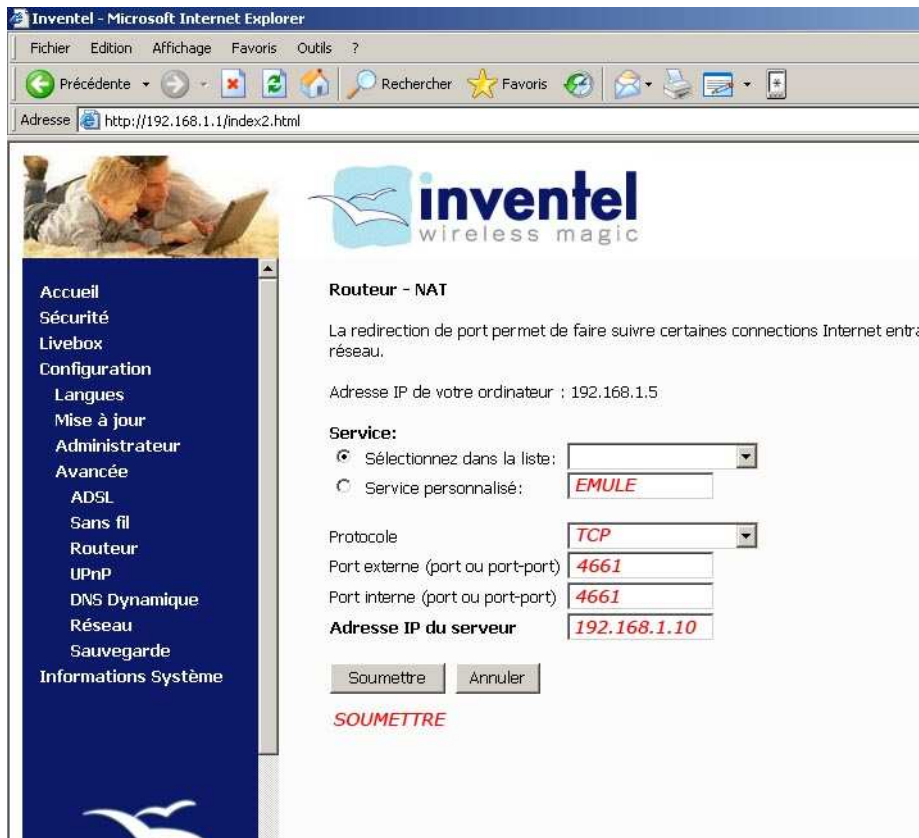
Inventel - Microsoft Internet Explorer

Fichier Edition Affichage Favoris Outils ?

Précédente Rechercher Favoris

Adresse http://192.168.1.1/index2.html

inventel
wireless magic

Accueil
Sécurité
Livebox
Configuration
Langues
Mise à jour
Administrateur
Avancée
ADSL
Sans fil
Routeur
UPnP
DNS Dynamique
Réseau
Sauvegarde
Informations Système

Routeur - NAT

La redirection de port permet de faire suivre certaines connections Internet entra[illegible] réseau.

Adresse IP de votre ordinateur : 192.168.1.5

Service:
Sélectionnez dans la liste:
Service personnalisé: EMULE

Protocole TCP
Port externe (port ou port-port) 4661
Port interne (port ou port-port) 4661
Adresse IP du serveur 192.168.1.10

Soumettre Annuler

SOUMETTRE